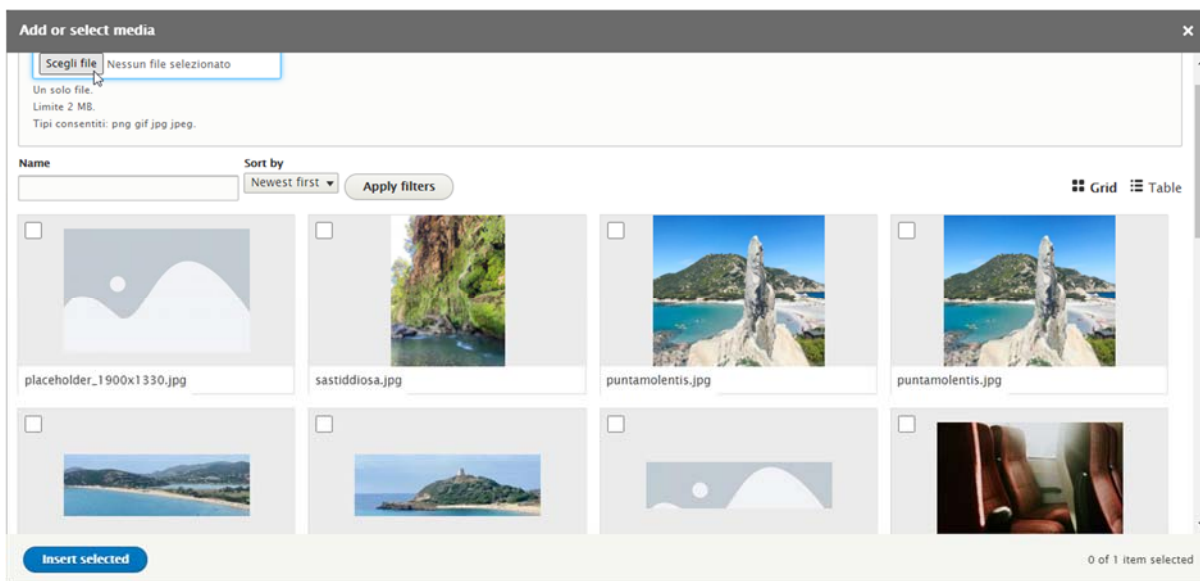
Add or select media

×

Scegli file Nessun file selezionato

Un solo file.
Limite 2 MB.
Tipi consentiti: png gif jpg jpeg.

Name

Sort by

Newest first ▾

Apply filters

Grid Table

placeholder_1900x1330.jpg

sastiddiosa.jpg

puntamolentis.jpg

puntamolentis.jpg

Insert selected

0 of 1 item selected